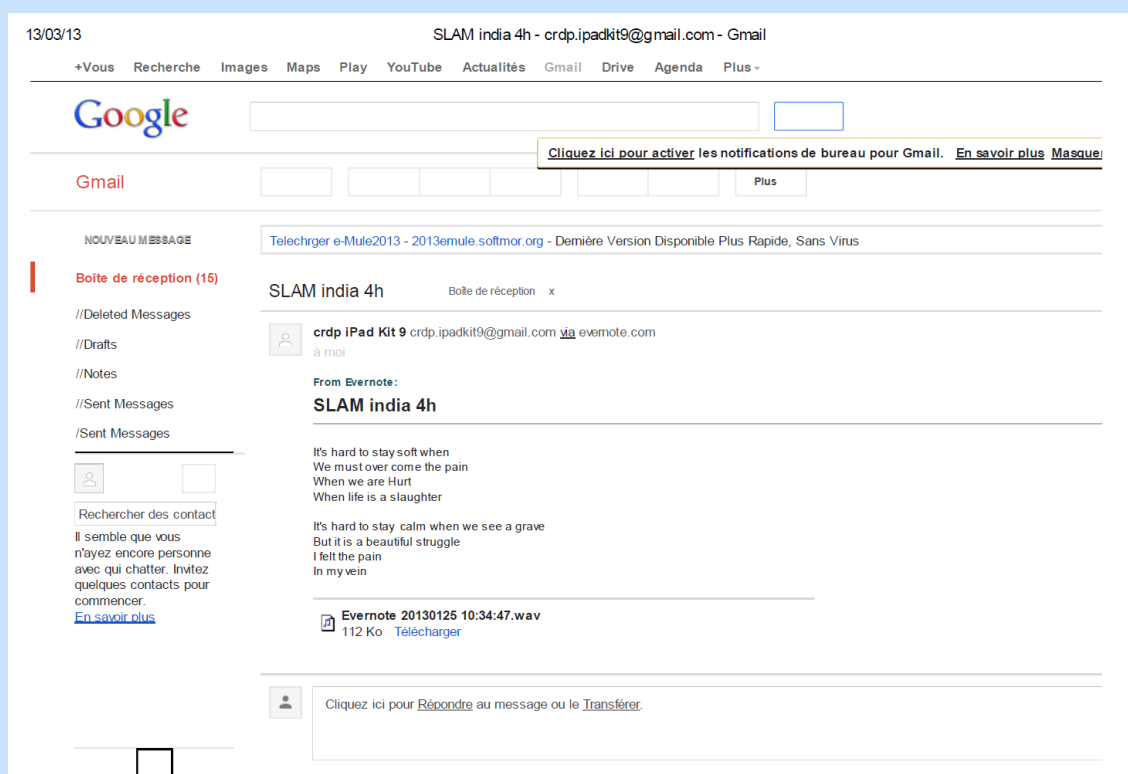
13/03/13 SLAM india 4h - crdp.ipadkit9@gmail.com - Gmail

+Vous Recherche Images Maps Play YouTube Actualités Gmail Drive Agenda Plus

Google

Cliquez ici pour activer les notifications de bureau pour Gmail. En savoir plus Masquer

Gmail

Plus

NOUVEAU MESSAGE

Telechrger e-Mule2013 - 2013emule.softmor.org - Dernière Version Disponible Plus Rapide, Sans Virus

Boîte de réception (15)

//Deleted Messages

//Drafts

//Notes

//Sent Messages

/Sent Messages

SLAM india 4h Boîte de réception x

crdp iPad Kit 9 crdp.ipadkit9@gmail.com via evernote.com
à moi

From Evernote:

SLAM india 4h

It's hard to stay soft when
We must over come the pain
When we are Hurt
When life is a slaughter

It's hard to stay calm when we see a grave
But it is a beautiful struggle
I felt the pain
In my vein

Evernote 20130125 10:34:47.wav
112 Ko Télécharger

Rechercher des contact

Il semble que vous n'ayez encore personne avec qui chatter. Invitez quelques contacts pour commencer.
En savoir plus

Cliquez ici pour Répondre au message ou le Transférer.